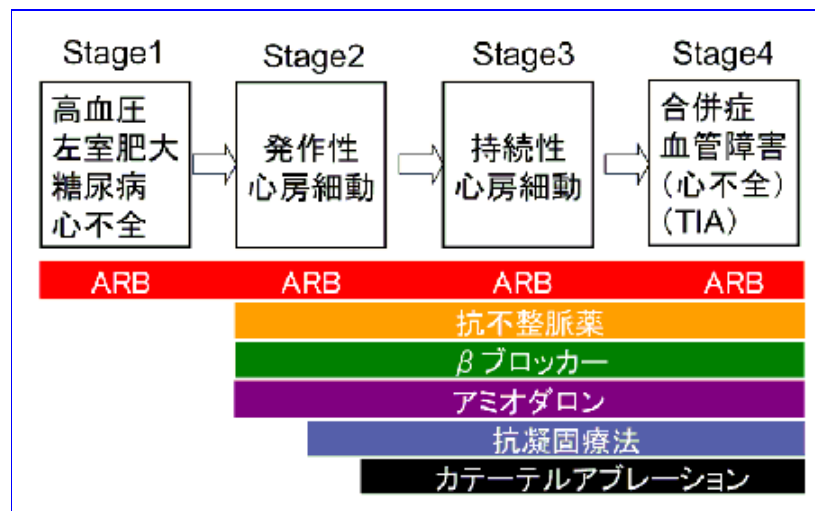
Stage1
高血圧
左室肥大
糖尿病
心不全

Stage2
発作性
心房細動

Stage3
持続性
心房細動

Stage4
合併症
血管障害
(心不全)
(TIA)

ARB ARB ARB ARB

抗不整脈薬

$\beta$ ブロッカー

アミオダロン

抗凝固療法

カテーテルアブレーション